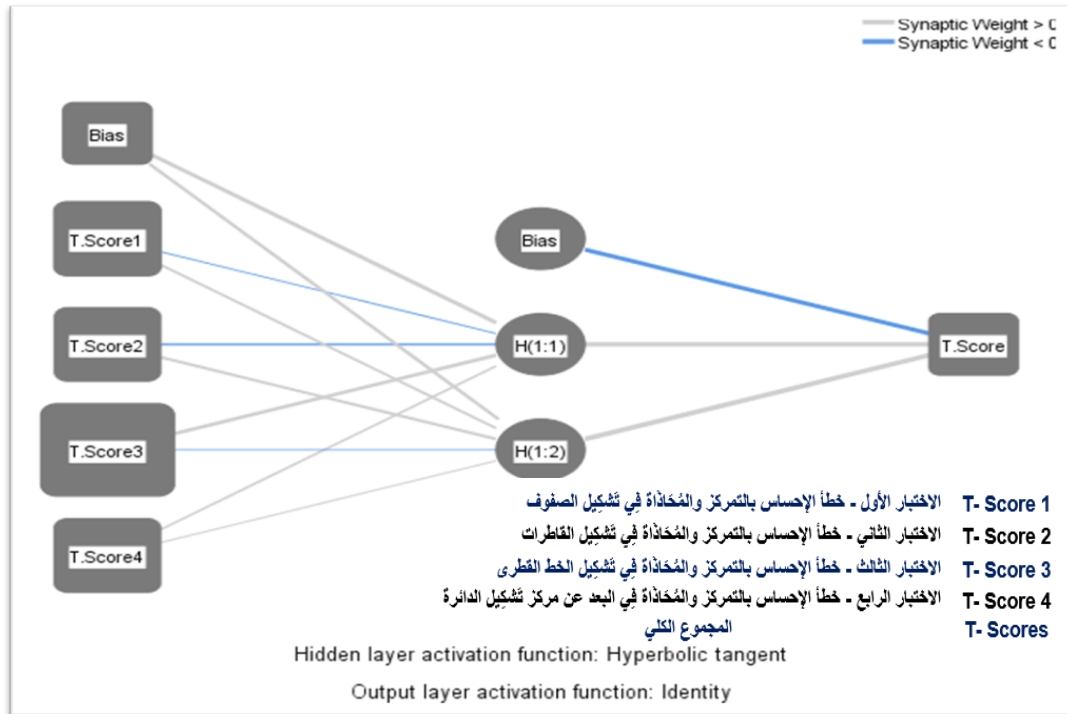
Synaptic Weight > 0
Synaptic Weight < 0

Bias
T.Score1
T.Score2
T.Score3
T.Score4

Bias
H(1:1)
H(1:2)

T.Score

T- Score 1 الاختبار الأول - خطأ الإحساس بالتمركز والمُحَاذاةَ فِي تَشكِيل الصفوف
T- Score 2 الاختبار الثاني - خطأ الإحساس بالتمركز والمُحَاذاةَ فِي تَشكِيل القاطرات
T- Score 3 الاختبار الثالث - خطأ الإحساس بالتمركز والمُحَاذاةَ فِي تَشكِيل الخط القطرى
T- Score 4 الاختبار الرابع - خطأ الإحساس بالتمركز والمُحَاذاةَ فِي البعد عن مركز تَشكِيل الدائرة
T- Scores المجموع الكلي

Hidden layer activation function: Hyperbolic tangent

Output layer activation function: Identity